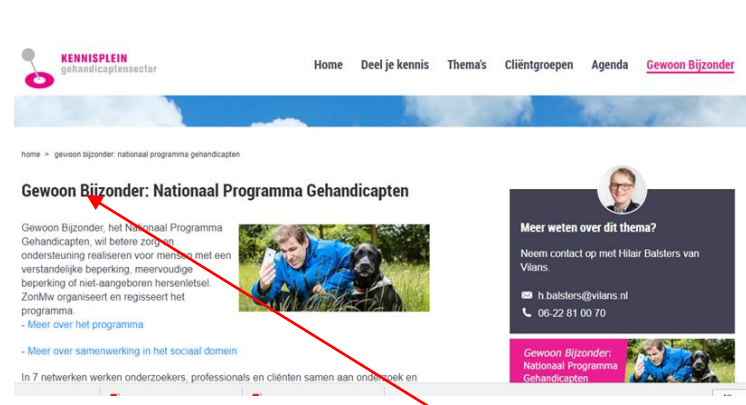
KENNISPLEIN
gehandicaptensector

Home Deel je kennis Thema's Cliëntgroepen Agenda Gewoon Bijzonder

home > gewoon bijzonder: nationaal programma gehandicapten

Gewoon Bijzonder: Nationaal Programma Gehandicapten

Gewoon Bijzonder, het Nationaal Programma Gehandicapten, wil betere zorg en ondersteuning realiseren voor mensen met een verstandelijke beperking, meervoudige beperking of niet-aangeboren hersenletsel. ZonMw organiseert en regisseert het programma.
- Meer over het programma

- Meer over samenwerking in het sociaal domein

In 7 netwerken werken onderzoekers, professionals en cliënten samen aan onderzoek en

Meer weten over dit thema?

Neem contact op met Hilair Balsters van Vilans.

h.balsters@vilans.nl
06-22 81 00 70

Gewoon Bijzonder: Nationaal Programma Gehandicapten